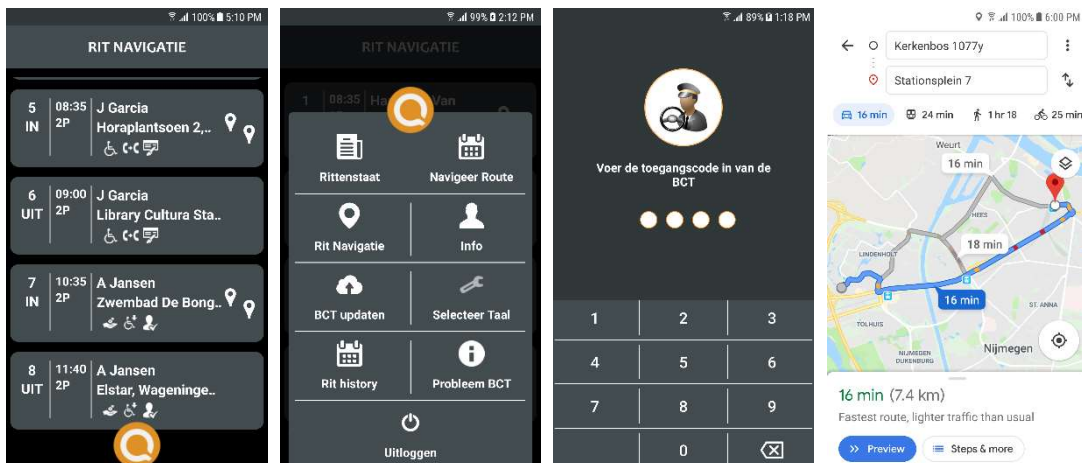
100% 5:10 PM
RIT NAVIGATIE

5 IN | 08:35 2P | J Garcia Horaplantsoen 2,..

6 UIT | 09:00 2P | J Garcia Library Cultura Sta..

7 IN | 10:35 2P | A Jansen Zwembad De Bong..

8 UIT | 11:40 2P | A Jansen Elstar, Waginge..

99% 2:12 PM
RIT NAVIGATIE
1 08:35 Ha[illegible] Van

Rittenstaat
Navigeer Route
Rit Navigatie
Info
BCT updaten
Selecteer Taal
Rit history
Probleem BCT
Uitloggen

89% 1:18 PM
Voer de toegangscode in van de BCT

1 2 3
4 5 6
7 8 9
0

100% 6:00 PM
Kerkenbos 1077y
Stationsplein 7
16 min
24 min
1 hr 18
25 min
Weurt
16 min
18 min
16 min
HEES
LINDENHOLT
TOLHUIS
ST. ANNA
NIJMEGEN DUKENBURG
Nijmegen
16 min (7.4 km)
Fastest route, lighter traffic than usual
Preview
Steps & more